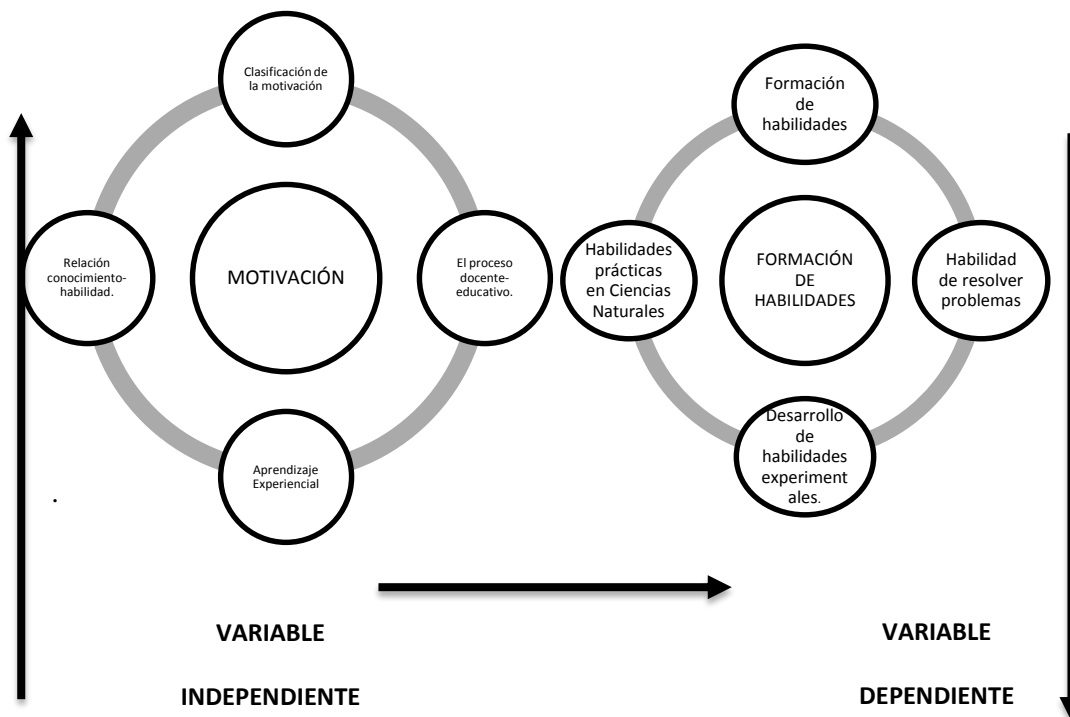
Clasificación de la motivación

Relación conocimiento-habilidad.

MOTIVACIÓN

El proceso docente-educativo.

Aprendizaje Experiencial

Formación de habilidades

Habilidades prácticas en Ciencias Naturales

FORMACIÓN DE HABILIDADES

Habilidad de resolver problemas

Desarrollo de habilidades experimentales.

.

VARIABLE

INDEPENDIENTE

VARIABLE

DEPENDIENTE